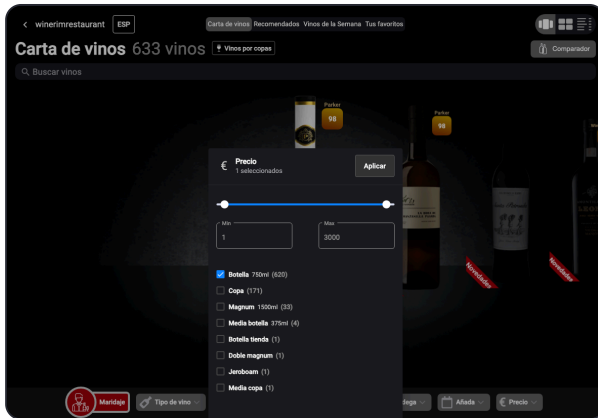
< winerimrestaurant ESP

Carta de vinos Recomendados Vinos de la Semana Tus favoritos

Carta de vinos 633 vinos Vinos por copas

Comparador

Buscar vinos

Parker 98

Parker 98

€ Precio
1 seleccionados

Aplicar

Min
1

Max
3000

Botella 750ml (620)
Copa (171)
Magnum 1500ml (33)
Media botella 375ml (4)
Botella tienda (1)
Doble magnum (1)
Jeroboam (1)
Media copa (1)

Novedades

Novedades

Maridaje Tipo de vino

dega Añada Precio